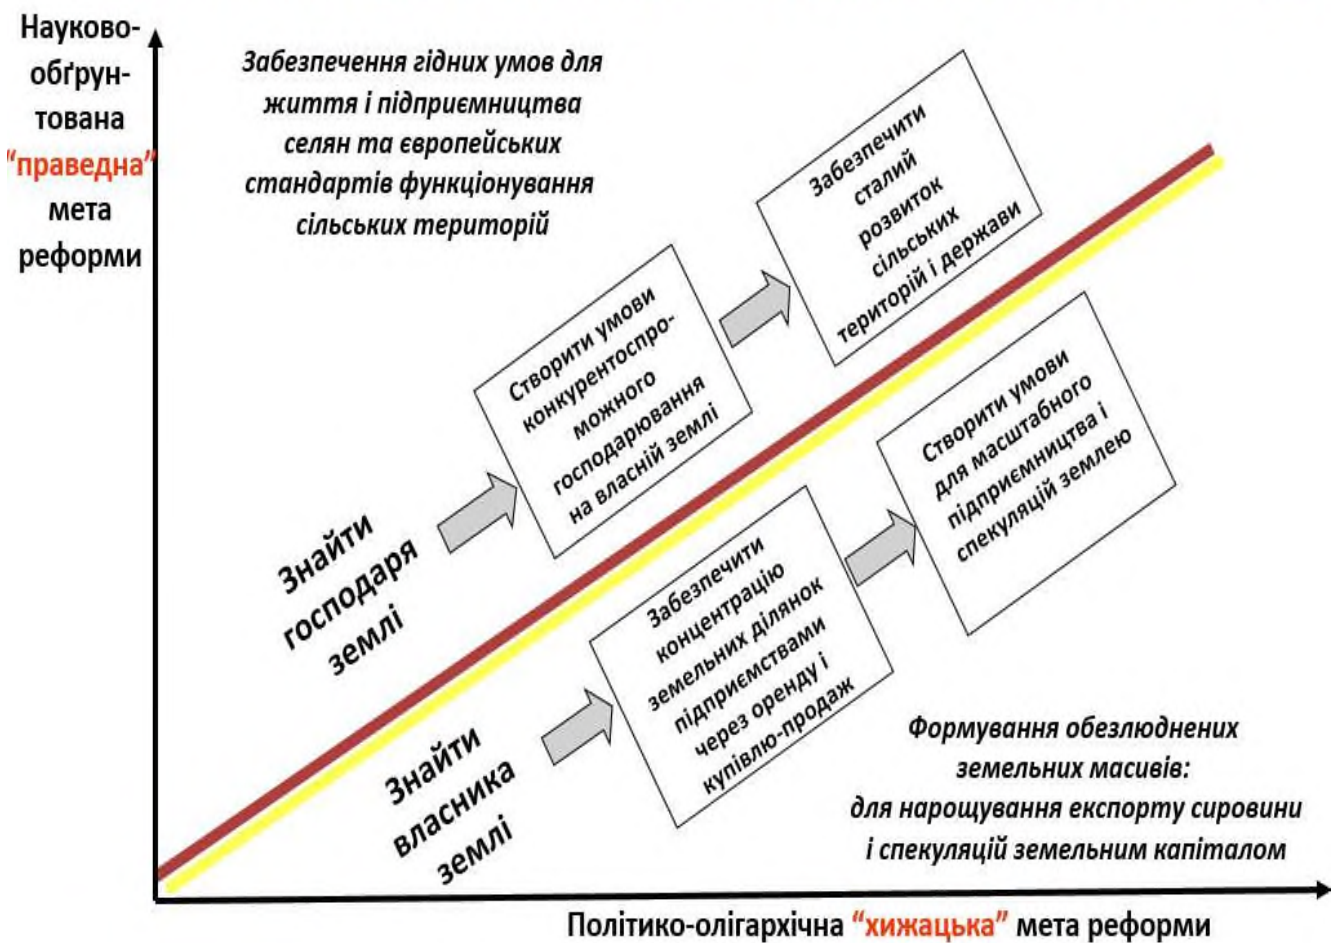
Науково-обґрунтована "праведна" мета реформи

Забезпечення гідних умов для життя і підприємництва селян та європейських стандартів функціонування сільських територій

Забезпечити сталий розвиток сільських територій і держави

Створити умови конкурентоспроможного господарювання на власній землі

Знайти господаря землі

Створити умови для масштабного підприємництва і спекуляцій землею

Забезпечити концентрацію земельних ділянок підприємствами через оренду і купівлю-продаж

Знайти власника землі

Формування обезлюднених земельних масивів: для нарощування експорту сировини і спекуляцій земельним капіталом

Політико-олігархічна "хижацька" мета реформи